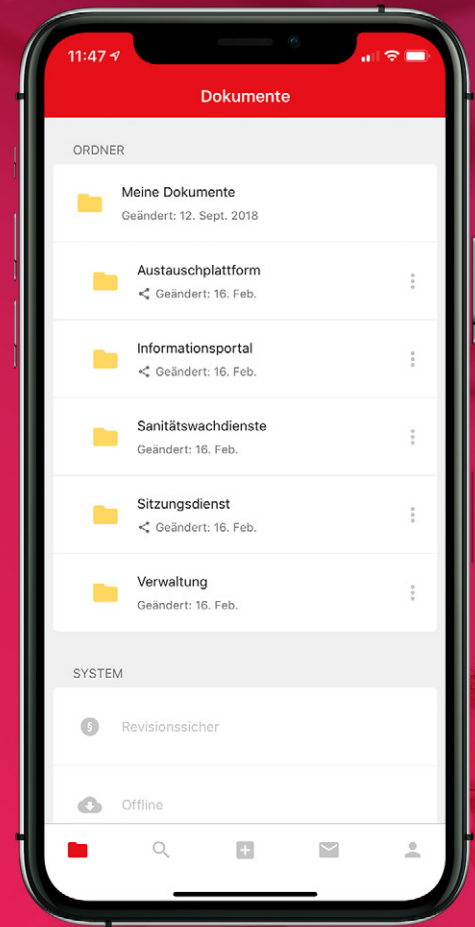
11:47

Dokumente

ORDNER

Meine Dokumente
Geändert: 12. Sept. 2018

Austauschplattform
Geändert: 16. Feb.

Informationsportal
Geändert: 16. Feb.

Sanitätswachdienste
Geändert: 16. Feb.

Sitzungsdienst
Geändert: 16. Feb.

Verwaltung
Geändert: 16. Feb.

SYSTEM

Revisionssicher

Offline